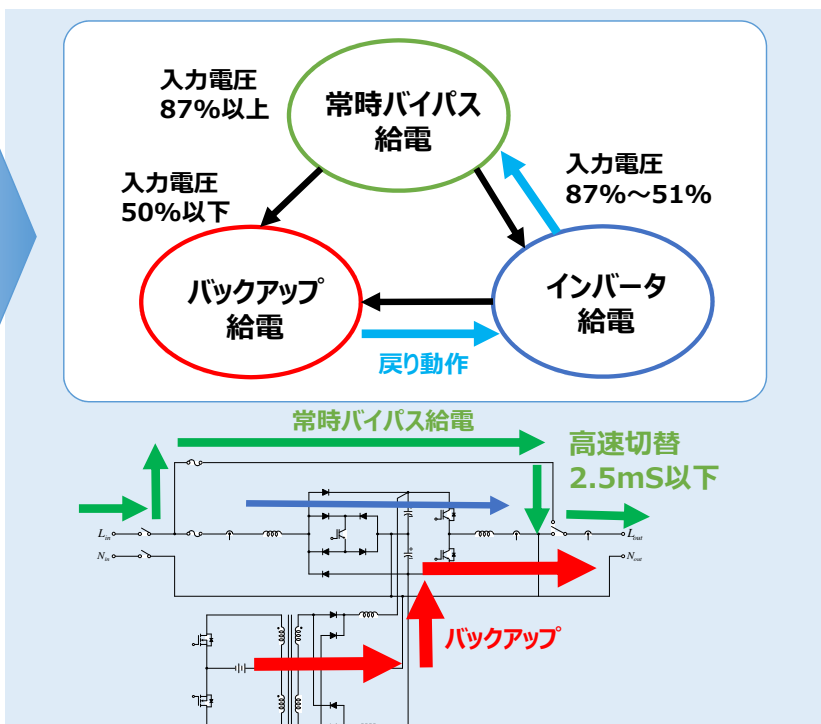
入力電圧
87%以上

常時バイパス
給電

入力電圧
87%～51%

入力電圧
50%以下

バックアップ
給電

インバータ
給電

戻り動作

常時バイパス給電

高速切替
2.5mS以下

$L_{in}$

$N_{in}$

$L_{out}$

$N_{out}$

バックアップ